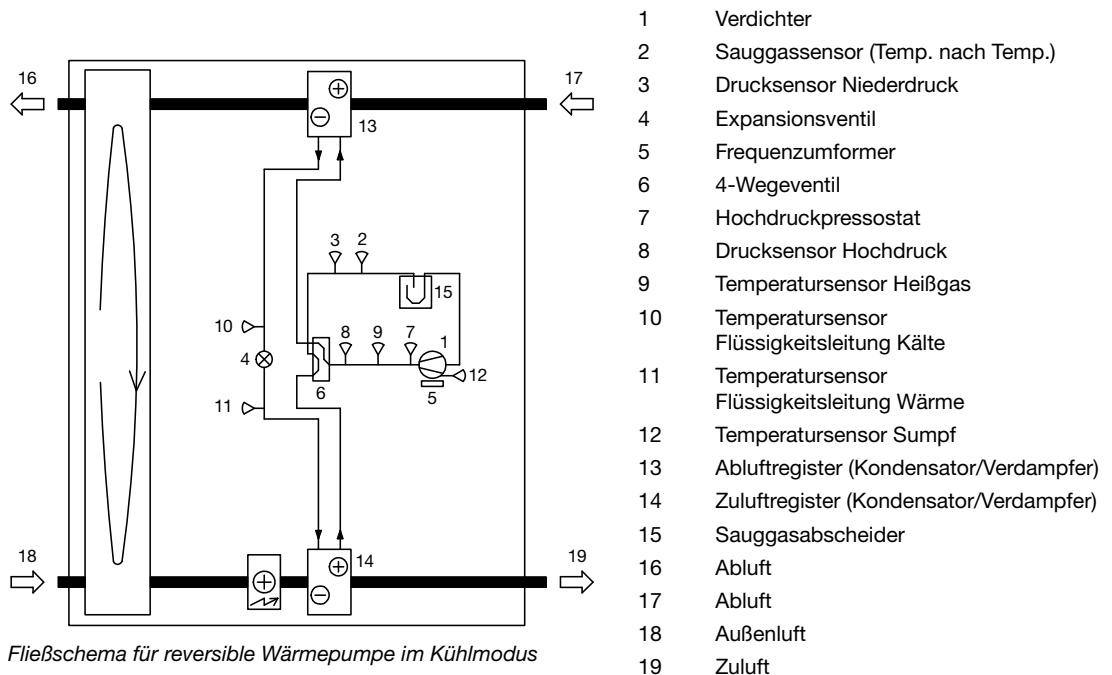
16

17

13

3 2

15

10

8 9 7 1

4

12

6 5

11

18

14

19

Fließschema für reversible Wärmepumpe im Kühlmodus

1 Verdichter
2 Sauggassensor (Temp. nach Temp.)
3 Drucksensor Niederdruck
4 Expansionsventil
5 Frequenzumformer
6 4-Wegeventil
7 Hochdruckpressostat
8 Drucksensor Hochdruck
9 Temperatursensor Heißgas
10 Temperatursensor Flüssigkeitsleitung Kälte
11 Temperatursensor Flüssigkeitsleitung Wärme
12 Temperatursensor Sumpf
13 Abluftregister (Kondensator/Verdampfer)
14 Zuluftregister (Kondensator/Verdampfer)
15 Sauggasabscheider
16 Abluft
17 Abluft
18 Außenluft
19 Zuluft